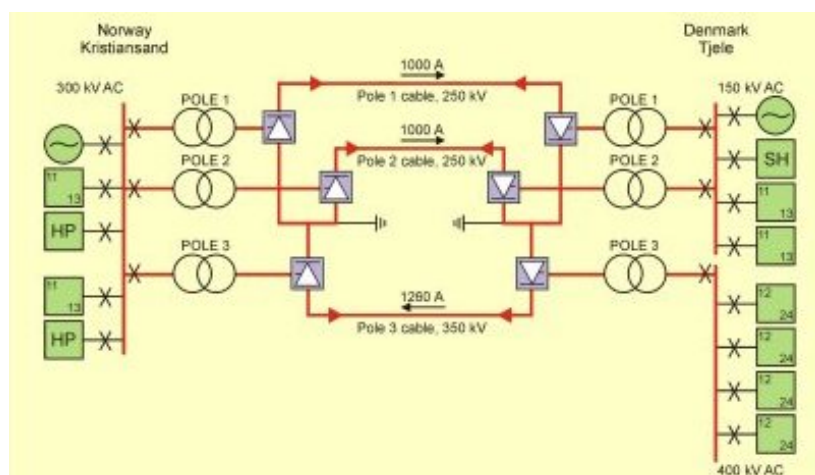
Norway
Kristiansand

Denmark
Tjele

300 kV AC

150 kV AC

POLE 1

POLE 2

POLE 3

1000 A
Pole 1 cable, 250 kV

1000 A
Pole 2 cable, 250 kV

1260 A
Pole 3 cable, 350 kV

POLE 1

POLE 2

POLE 3

11
13

HP

11
13

HP

SH

11
13

11
13

12
24

12
24

12
24

12
24

400 kV AC